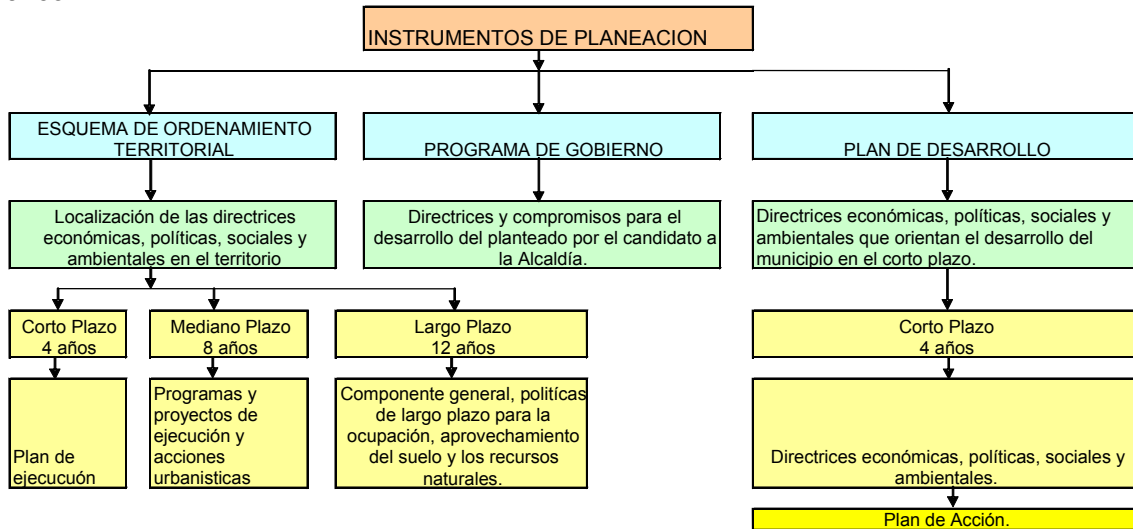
INSTRUMENTOS DE PLANEACION

ESQUEMA DE ORDENAMIENTO TERRITORIAL

PROGRAMA DE GOBIERNO

PLAN DE DESARROLLO

Localización de las directrices económicas, políticas, sociales y ambientales en el territorio

Directrices y compromisos para el desarrollo del planteado por el candidato a la Alcaldía.

Directrices económicas, políticas, sociales y ambientales que orientan el desarrollo del municipio en el corto plazo.

Corto Plazo 4 años

Mediano Plazo 8 años

Largo Plazo 12 años

Corto Plazo 4 años

Plan de ejecucuón

Programas y proyectos de ejecución y acciones urbanisticas

Componente general, politícas de largo plazo para la ocupación, aprovechamiento del suelo y los recursos naturales.

Directrices económicas, políticas, sociales y ambientales.

Plan de Acción.